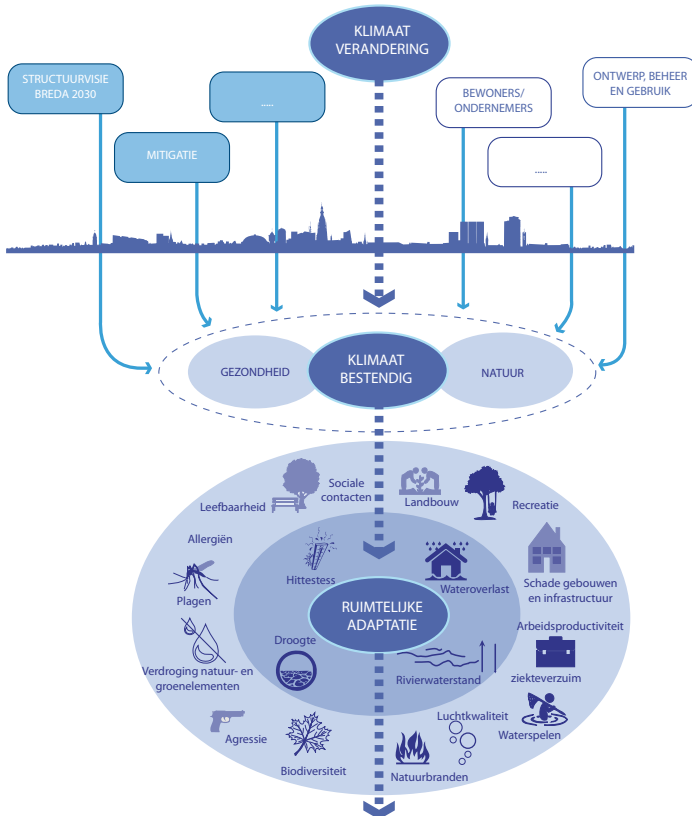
KLIMAAT VERANDERING

STRUCTUURVISIE BREDA 2030

.....

MITIGATIE

BEWONERS/ ONDERNEMERS

ONTWERP, BEHEER EN GEBRUIK

.....

GEZONDHEID

KLIMAAT BESTENDIG

NATUUR

Sociale contacten

Leefbaarheid

Landbouw

Recreatie

Allergiën

Plagen

Hittestess

Wateroverlast

Schade gebouwen en infrastructuur

RUIMTELIJKE ADAPTATIE

Arbeidsproductiviteit

Droogte

Verdroging natuur- en groenelementen

Rivierwaterstand

ziekteverzuim

Agressie

Luchtkwaliteit

Waterspelen

Biodiversiteit

Natuurbranden